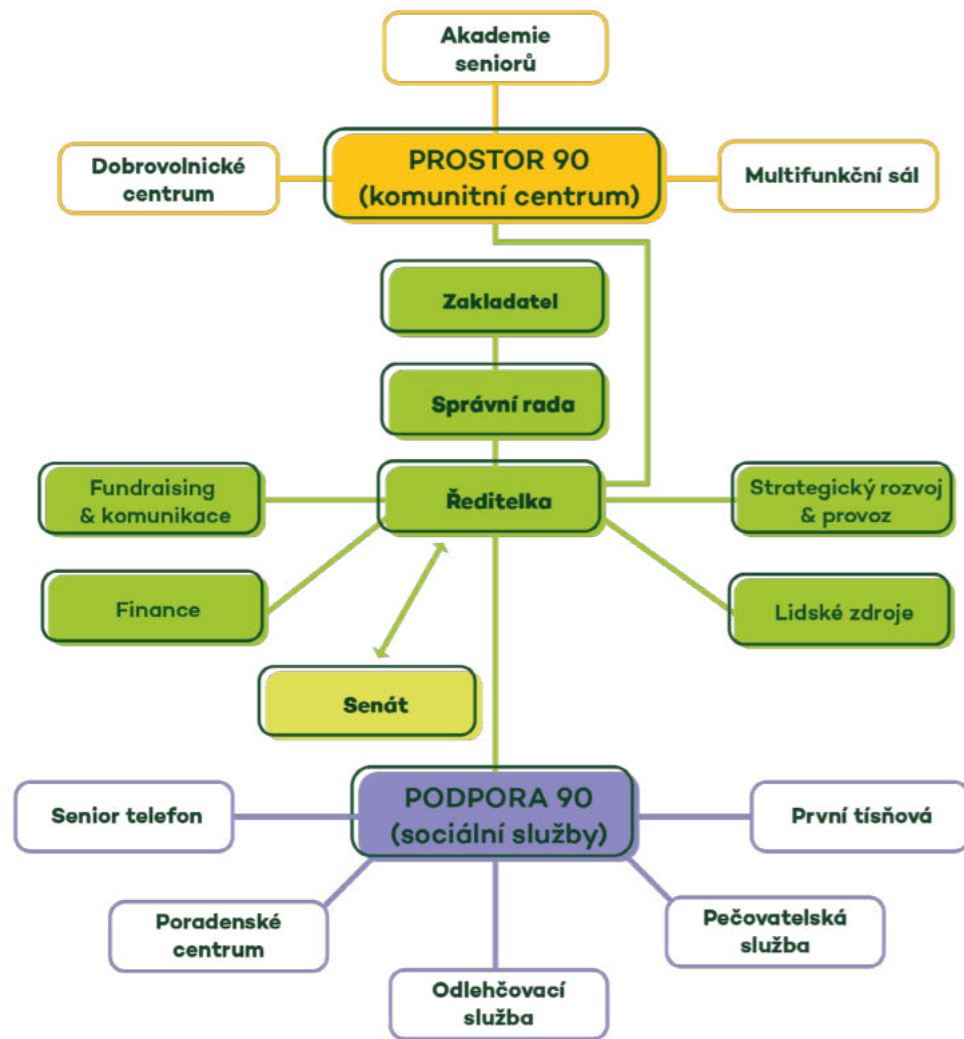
Akademie seniorů

Dobrovolnické centrum

PROSTOR 90 (komunitní centrum)

Multifunkční sál

Zakladatel

Správní rada

Fundraising & komunikace

Ředitelka

Strategický rozvoj & provoz

Finance

Lidské zdroje

Senát

Senior telefon

PODPORA 90 (sociální služby)

První tísňová

Poradenské centrum

Pečovatelská služba

Odlehčovací služba